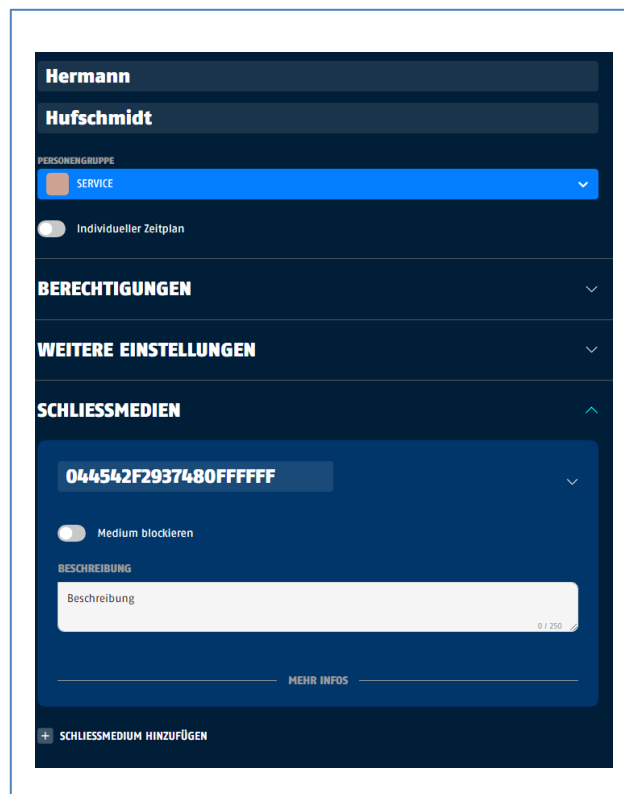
Hermann

Hufschmidt

PERSONENGRUPPE

SERVICE

Individueller Zeitplan

BERECHTIGUNGEN

WEITERE EINSTELLUNGEN

SCHLIESSMEDIEN

044542F2937480FFFFFF

Medium blockieren

BESCHREIBUNG

Beschreibung

0 / 250

MEHR INFOS

+ SCHLIESSMEDIUM HINZUFÜGEN